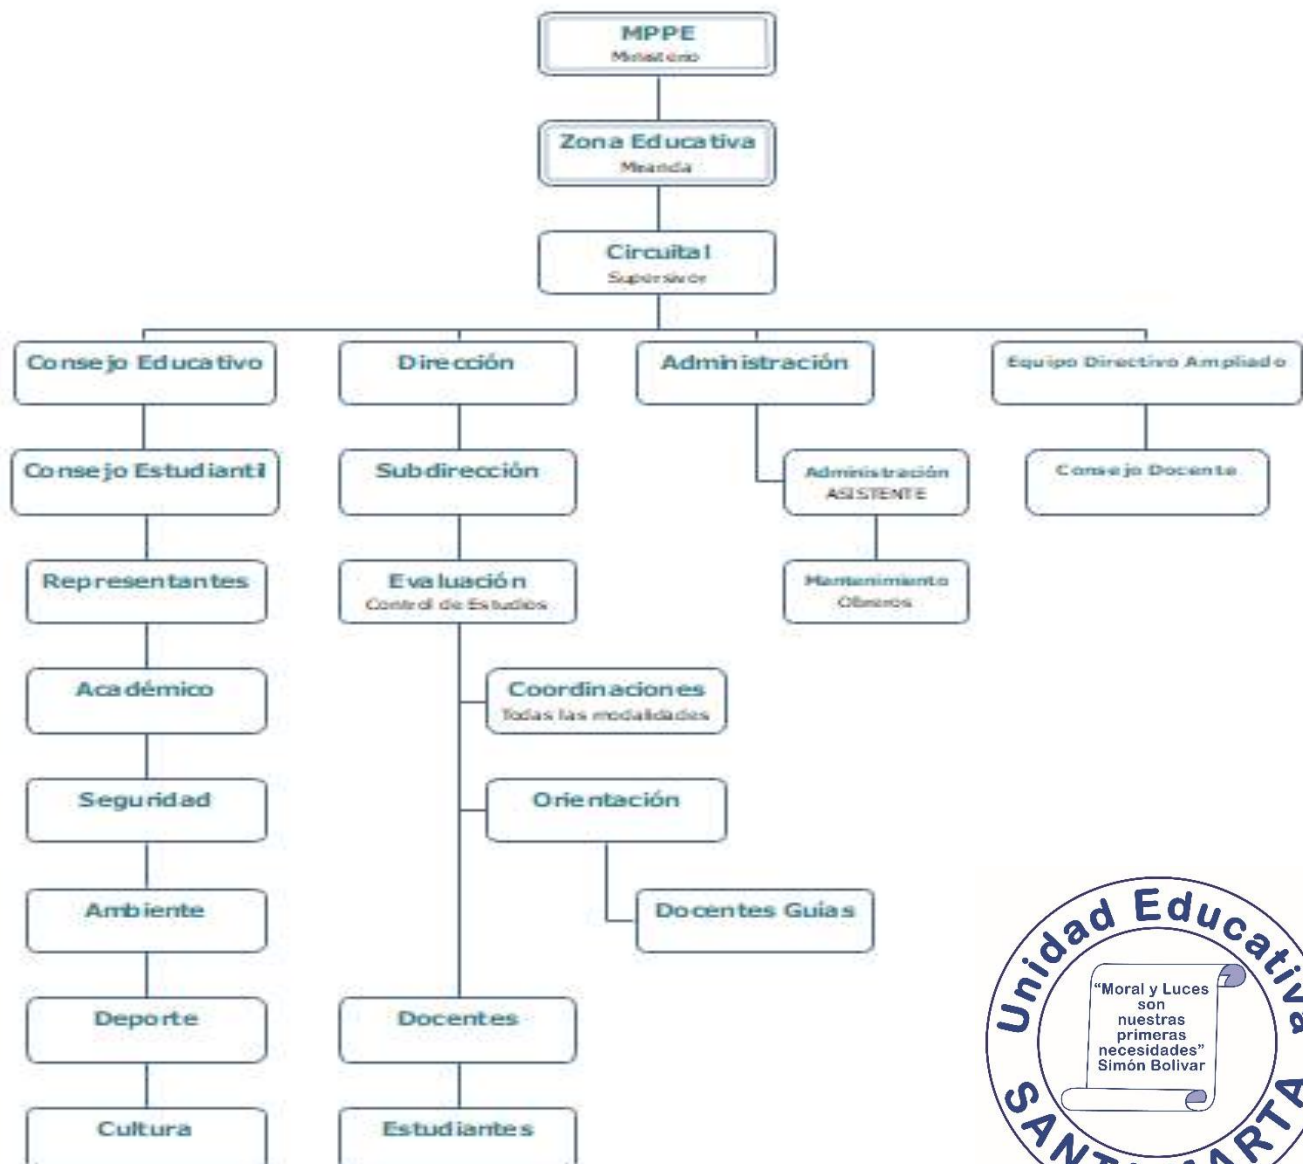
MPPE
Ministerio

Zona Educativa
Miranda

Circuital
Supervisor

Consejo Educativo

Consejo Estudiantil

Representantes

Académico

Seguridad

Ambiente

Deporte

Cultura

Dirección

Subdirección

Evaluación
Control de Estudios

Coordinaciones
Todas las modalidades

Orientación

Docentes Guías

Docentes

Estudiantes

Administración

Administración
ASISTENTE

Mantenimiento
Obreros

Equipo Directivo Ampliado

Consejo Docente

Unidad Educativa
"Moral y Luces son nuestras primeras necesidades" Simón Bolivar
SANT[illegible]ARTA